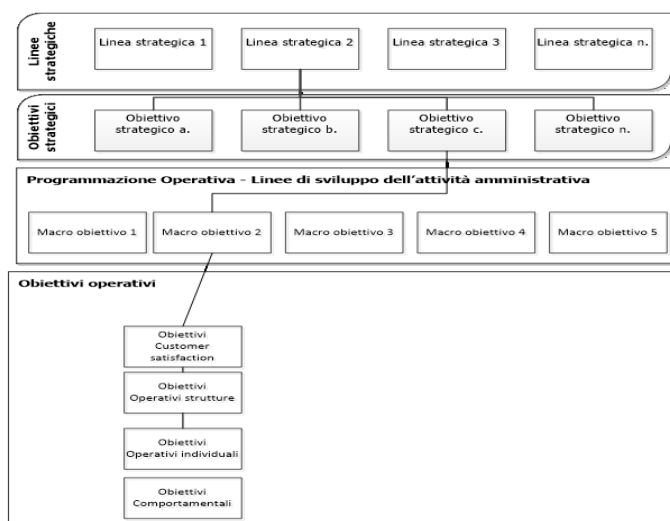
Linee strategiche

Linea strategica 1

Linea strategica 2

Linea strategica 3

Linea strategica n.

Obiettivi strategici

Obiettivo strategico a.

Obiettivo strategico b.

Obiettivo strategico c.

Obiettivo strategico n.

Programmazione Operativa - Linee di sviluppo dell'attività amministrativa

Macro obiettivo 1

Macro obiettivo 2

Macro obiettivo 3

Macro obiettivo 4

Macro obiettivo 5

Obiettivi operativi

Obiettivi Customer satisfaction

Obiettivi Operativi strutture

Obiettivi Operativi individuali

Obiettivi Comportamentali